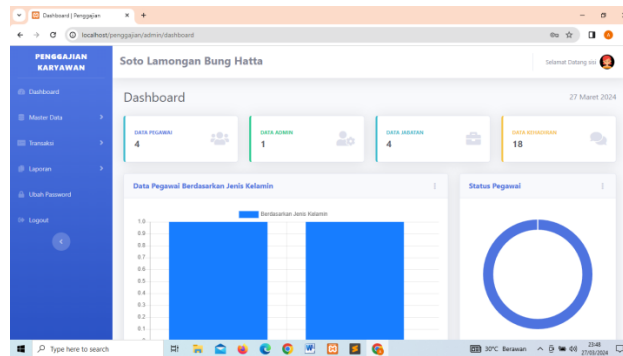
Dashboard | Penggajian
localhost/penggajian/admin/dashboard

PENGGAJIAN KARYAWAN

Dashboard
Master Data
Transaksi
Laporan
Ubah Password
Logout

Soto Lamongan Bung Hatta

Selamat Datang sisi

Dashboard

27 Maret 2024

DATA PEGAWAI
4

DATA ADMIN
1

DATA JABATAN
4

DATA KEHADIRAN
18

Data Pegawai Berdasarkan Jenis Kelamin

Berdasarkan Jenis Kelamin

1.0
0.9
0.8
0.7
0.6
0.5
0.4
0.3
0.2
0.1

Status Pegawai

Type here to search

30°C Berawan

23:48
27/03/2024